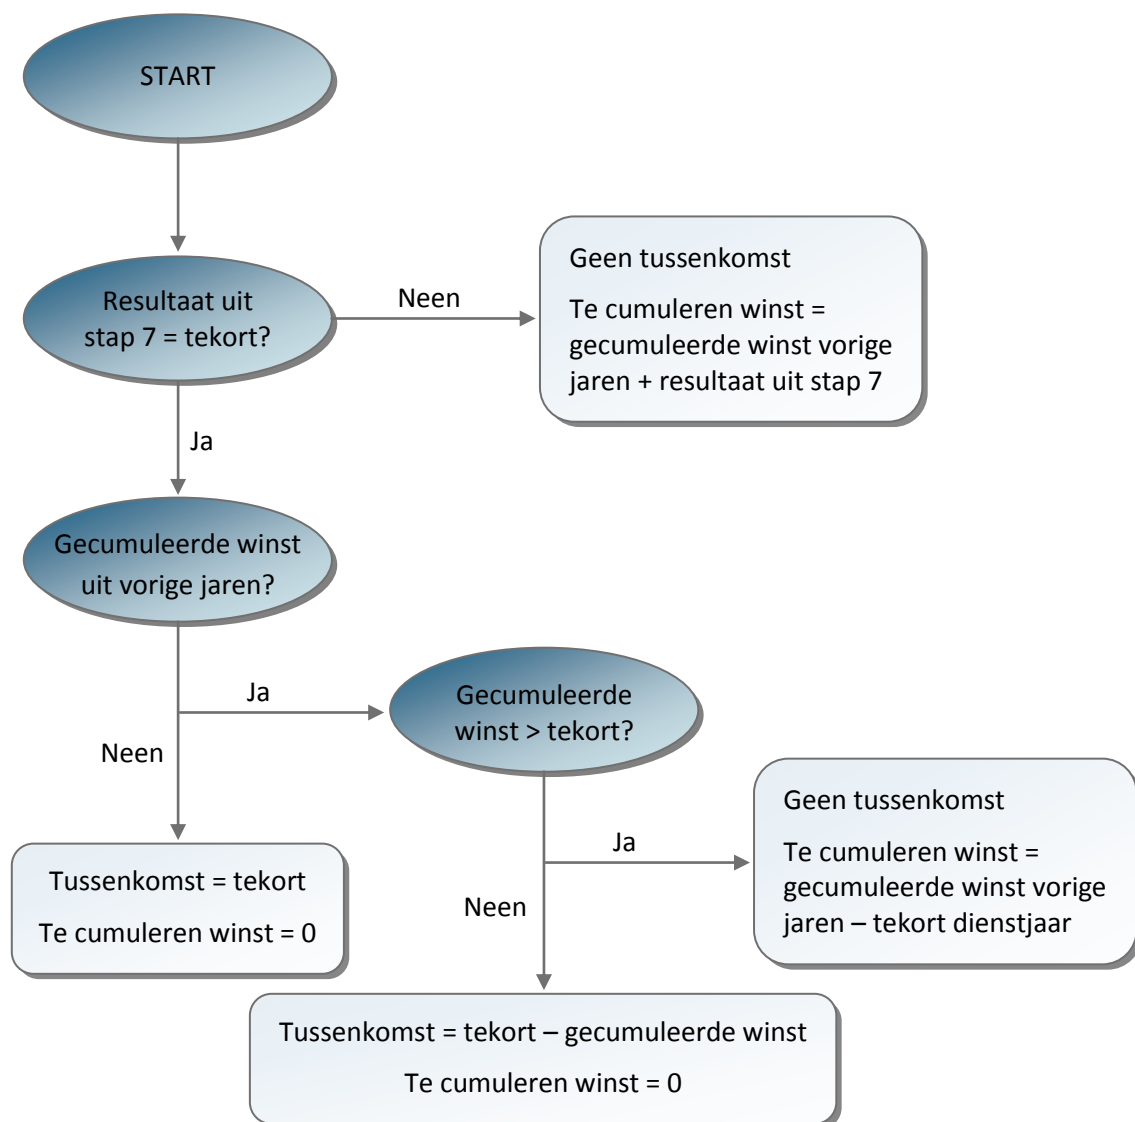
START

Resultaat uit stap 7 = tekort?

Neen

Geen tussenkomst

Te cumuleren winst = gecumuleerde winst vorige jaren + resultaat uit stap 7

Ja

Gecumuleerde winst uit vorige jaren?

Ja

Gecumuleerde winst > tekort?

Neen

Tussenkomst = tekort

Te cumuleren winst = 0

Ja

Geen tussenkomst

Te cumuleren winst = gecumuleerde winst vorige jaren – tekort dienstjaar

Neen

Tussenkomst = tekort – gecumuleerde winst

Te cumuleren winst = 0